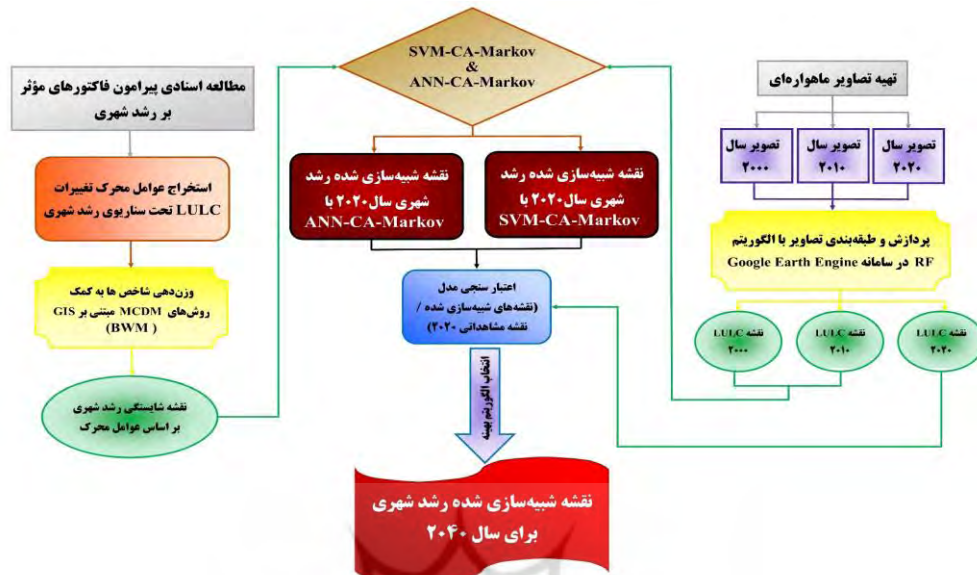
SVM-CA-Markov
&
ANN-CA-Markov

تهیه تصاویر ماهواره‌ای

تصویر سال ۲۰۲۰

تصویر سال ۲۰۱۰

تصویر سال ۲۰۰۰

نقشه شبیه‌سازی شده رشد شهری سال ۲۰۲۰ با SVM-CA-Markov

نقشه شبیه‌سازی شده رشد شهری سال ۲۰۲۰ با ANN-CA-Markov

مطالعه اسنادی پیرامون فاکتورهای مؤثر بر رشد شهری

استخراج عوامل محرک تغییرات LULC تحت سناریوی رشد شهری

پردازش و طبقه‌بندی تصاویر با الگوریتم RF در سامانه Google Earth Engine

اعتبار سنجی مدل (نقشه‌های شبیه‌سازی شده / نقشه مشاهداتی ۲۰۲۰)

وزن‌دهی شاخص ها به کمک روش‌های MCDM مبتنی بر GIS (BWM)

نقشه LULC ۲۰۲۰

نقشه LULC ۲۰۱۰

نقشه LULC ۲۰۰۰

انتخاب الگوریتم بهینه

نقشه شایستگی رشد شهری بر اساس عوامل محرک

نقشه شبیه‌سازی شده رشد شهری برای سال ۲۰۴۰